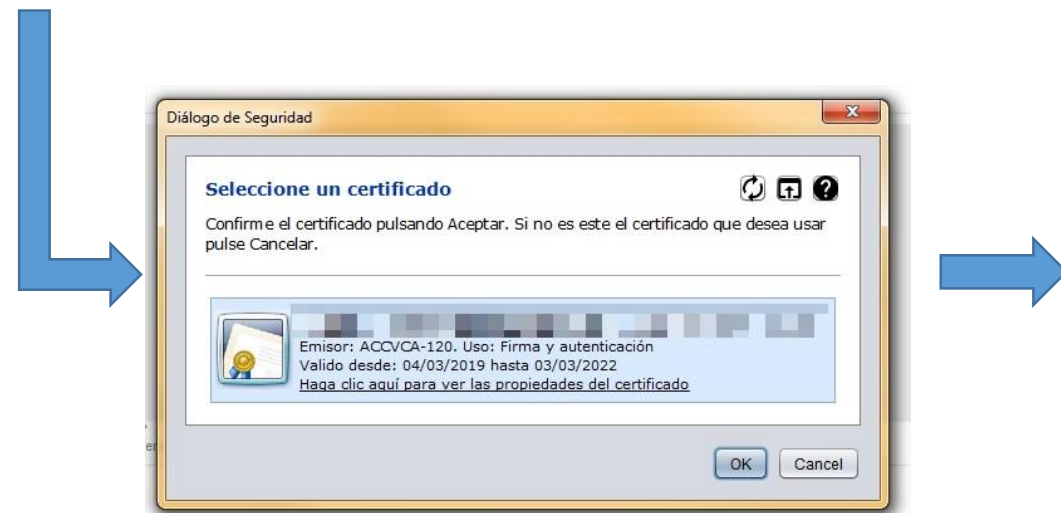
Diálogo de Seguridad

Seleccione un certificado

Confirme el certificado pulsando Aceptar. Si no es este el certificado que desea usar pulse Cancelar.

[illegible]
Emisor: ACCVCA-120. Uso: Firma y autenticación
Valido desde: 04/03/2019 hasta 03/03/2022
Haga clic aquí para ver las propiedades del certificado

OK
Cancel